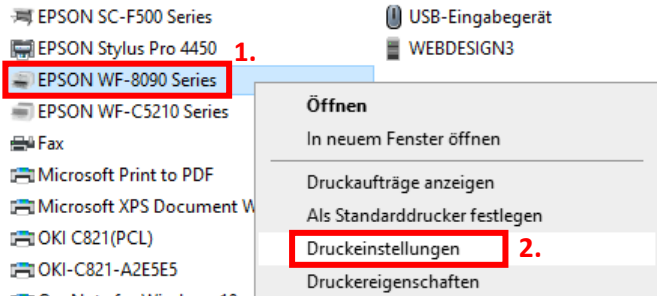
EPSON SC-F500 Series
EPSON Stylus Pro 4450
1.
EPSON WF-8090 Series
EPSON WF-C5210 Series
Fax
Microsoft Print to PDF
Microsoft XPS Document W
OKI C821(PCL)
OKI-C821-A2E5E5

USB-Eingabegerät
WEBDESIGN3

Öffnen
In neuem Fenster öffnen
Druckaufträge anzeigen
Als Standarddrucker festlegen
Druckeinstellungen
2.
Druckereigenschaften